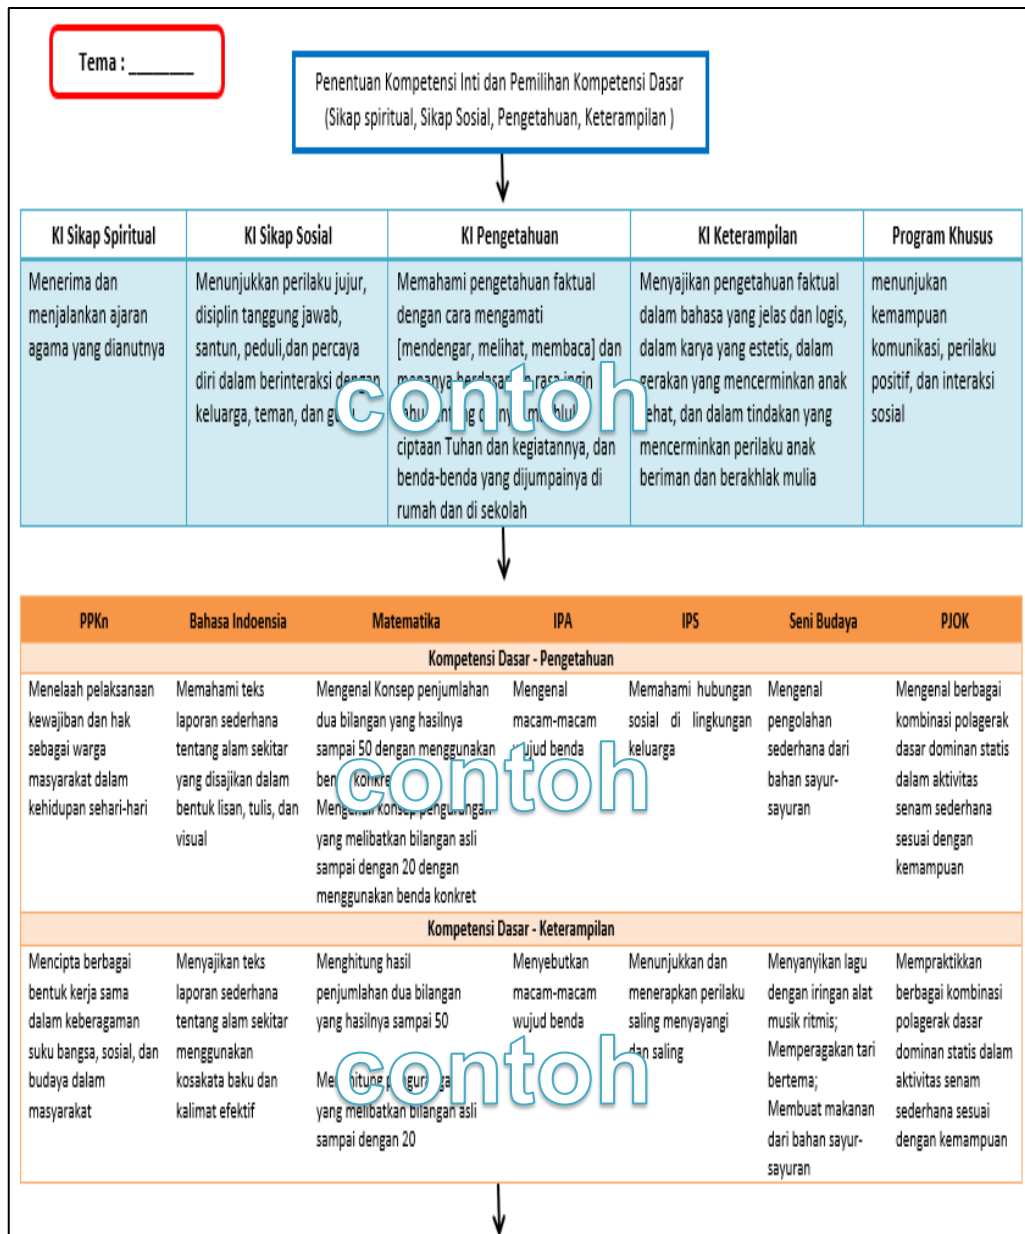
Tema : _______

Penentuan Kompetensi Inti dan Pemilihan Kompetensi Dasar
(Sikap spiritual, Sikap Sosial, Pengetahuan, Keterampilan )

| KI Sikap Spiritual | KI Sikap Sosial | KI Pengetahuan | KI Keterampilan | Program Khusus |
|---|---|---|---|---|
| Menerima dan menjalankan ajaran agama yang dianutnya | Menunjukkan perilaku jujur, disiplin tanggung jawab, santun, peduli,dan percaya diri dalam berinteraksi dengan keluarga, teman, dan gu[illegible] | Memahami pengetahuan faktual dengan cara mengamati [mendengar, melihat, membaca] dan menanya berdasarkan rasa ingin tahu tentang dirinya, makhluk ciptaan Tuhan dan kegiatannya, dan benda-benda yang dijumpainya di rumah dan di sekolah | Menyajikan pengetahuan faktual dalam bahasa yang jelas dan logis, dalam karya yang estetis, dalam gerakan yang mencerminkan anak sehat, dan dalam tindakan yang mencerminkan perilaku anak beriman dan berakhlak mulia | menunjukan kemampuan komunikasi, perilaku positif, dan interaksi sosial |

contoh

| PPKn | Bahasa Indoensia | Matematika | IPA | IPS | Seni Budaya | PJOK |
|---|---|---|---|---|---|---|
| Kompetensi Dasar - Pengetahuan | | | | | | |
| Menelaah pelaksanaan kewajiban dan hak sebagai warga masyarakat dalam kehidupan sehari-hari | Memahami teks laporan sederhana tentang alam sekitar yang disajikan dalam bentuk lisan, tulis, dan visual | Mengenal Konsep penjumlahan dua bilangan yang hasilnya sampai 50 dengan menggunakan ben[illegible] konkret. Mengenal konsep pengurangan yang melibatkan bilangan asli sampai dengan 20 dengan menggunakan benda konkret | Mengenal macam-macam wujud benda | Memahami hubungan sosial di lingkungan keluarga | Mengenal pengolahan sederhana dari bahan sayur-sayuran | Mengenal berbagai kombinasi polagerak dasar dominan statis dalam aktivitas senam sederhana sesuai dengan kemampuan |
| Kompetensi Dasar - Keterampilan | | | | | | |
| Mencipta berbagai bentuk kerja sama dalam keberagaman suku bangsa, sosial, dan budaya dalam masyarakat | Menyajikan teks laporan sederhana tentang alam sekitar menggunakan kosakata baku dan kalimat efektif | Menghitung hasil penjumlahan dua bilangan yang hasilnya sampai 50. Me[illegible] yang melibatkan bilangan asli sampai dengan 20 | Menyebutkan macam-macam wujud benda | Menunjukkan dan menerapkan perilaku saling menyayangi dan saling | Menyanyikan lagu dengan iringan alat musik ritmis; Memperagakan tari bertema; Membuat makanan dari bahan sayur-sayuran | Mempraktikkan berbagai kombinasi polagerak dasar dominan statis dalam aktivitas senam sederhana sesuai dengan kemampuan |

contoh

contoh